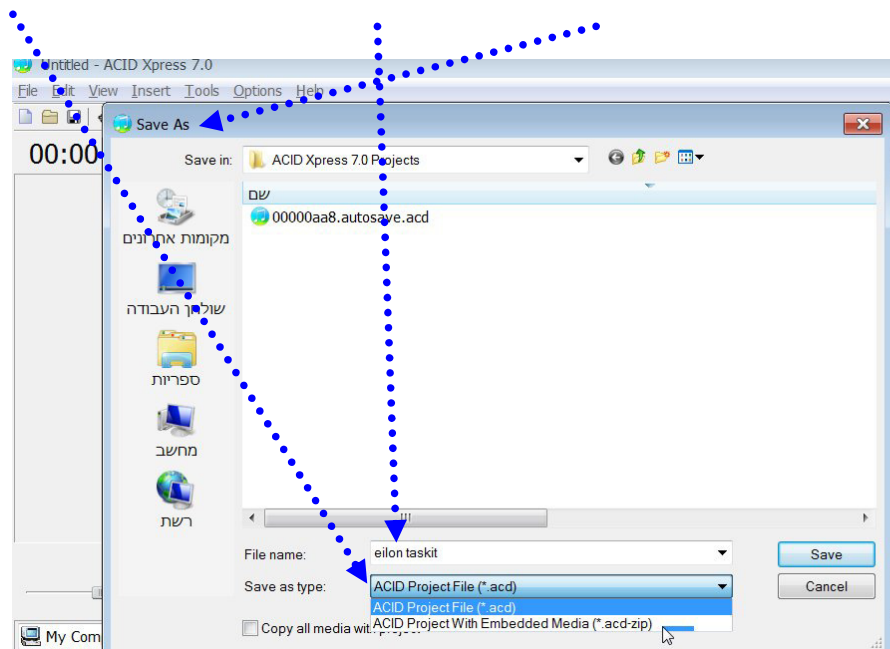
Untitled - ACID Xpress 7.0

File Edit View Insert Tools Options Help

00:00

Save As

Save in: ACID Xpress 7.0 Projects

שם

00000aa8.autosave.acd

מקומות אחרונים

שולחן העבודה

ספריות

מחשב

רשת

File name: eilon taskit

Save as type: ACID Project File (*.acd)

ACID Project File (*.acd)

ACID Project With Embedded Media (*.acd-zip)

Save

Cancel

Copy all media with project

My Com